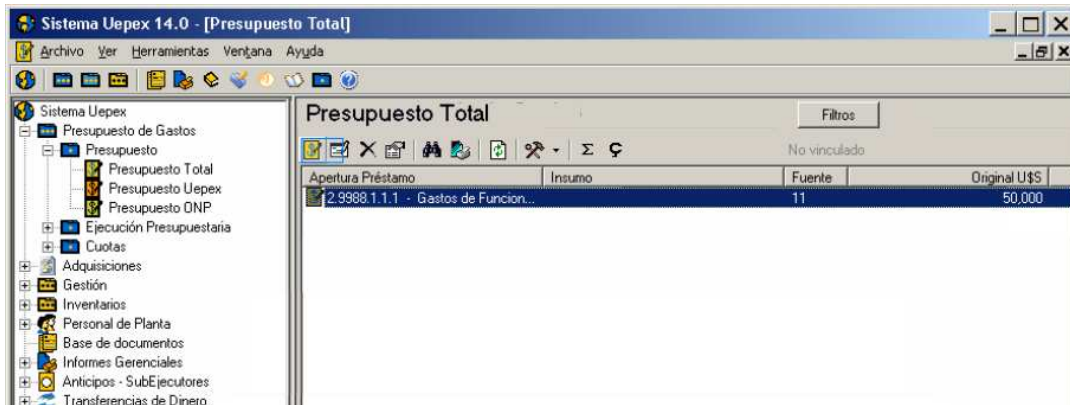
Sistema Uepex 14.0 - [Presupuesto Total]

Archivo Ver Herramientas Ventana Ayuda

Sistema Uepex
Presupuesto de Gastos
Presupuesto
Presupuesto Total
Presupuesto Uepex
Presupuesto ONP
Ejecución Presupuestaria
Cuotas
Adquisiciones
Gestión
Inventarios
Personal de Planta
Base de documentos
Informes Gerenciales
Anticipos - SubEjecutores
Transferencias de Dinero

Presupuesto Total

Filtros

Σ Ç

No vinculado

| Apertura Préstamo | Insumo | Fuente | Original U$S |
|---|---|---|---|
| 2.9988.1.1.1 - Gastos de Funcion... | | 11 | 50,000 |